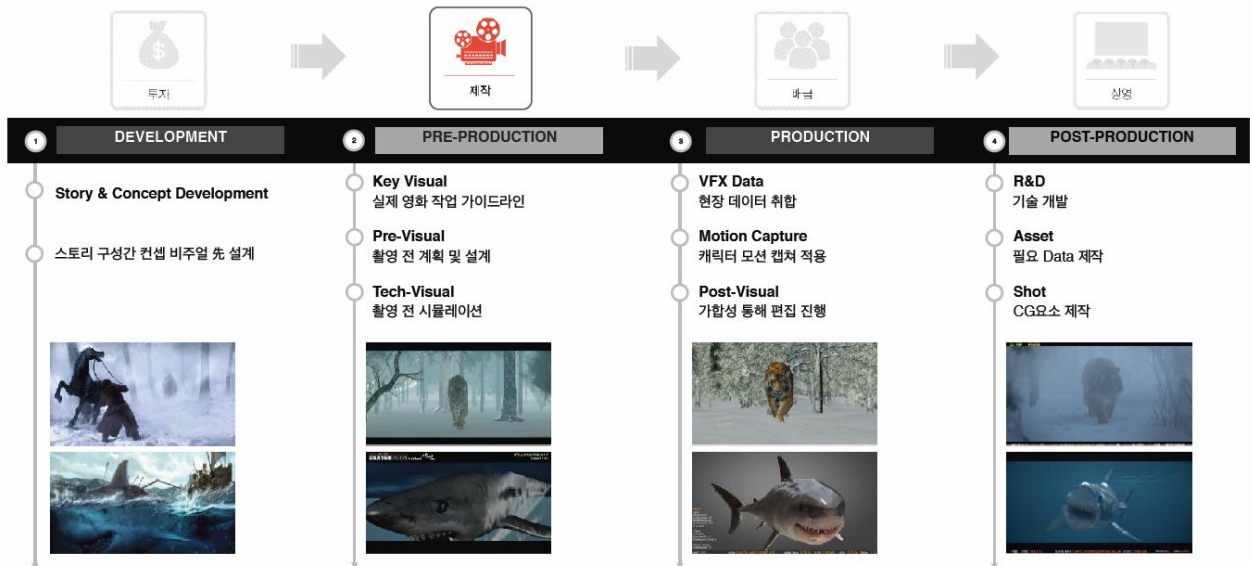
투자

제작

배급

상영

1 DEVELOPMENT

2 PRE-PRODUCTION

3 PRODUCTION

4 POST-PRODUCTION

Story & Concept Development

스토리 구성간 컨셉 비주얼 先 설계

Key Visual
실제 영화 작업 가이드라인

Pre-Visual
촬영 전 계획 및 설계

Tech-Visual
촬영 전 시뮬레이션

VFX Data
현장 데이터 취합

Motion Capture
캐릭터 모션 캡쳐 적용

Post-Visual
가합성 통해 편집 진행

R&D
기술 개발

Asset
필요 Data 제작

Shot
CG요소 제작